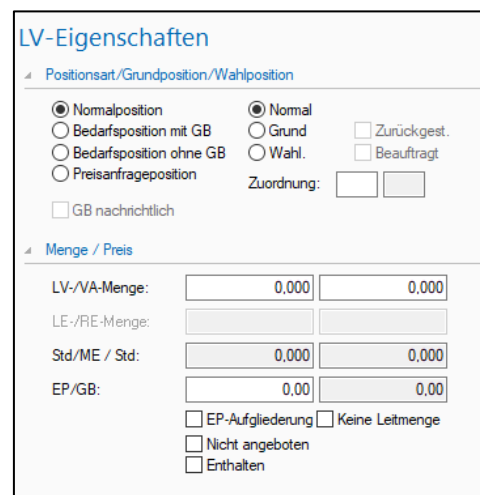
LV-Eigenschaften

Positionsart/Grundposition/Wahlposition

Normalposition
Bedarfsposition mit GB
Bedarfsposition ohne GB
Preisanfrageposition

Normal
Grund
Wahl.

Zurückgest.
Beauftragt

Zuordnung:

GB nachrichtlich

Menge / Preis

LV-/VA-Menge: 0,000 0,000
LE-/RE-Menge:
Std/ME / Std: 0,000 0,000
EP/GB: 0,00 0,00

EP-Aufgliederung
Keine Leitmenge
Nicht angeboten
Enthalten